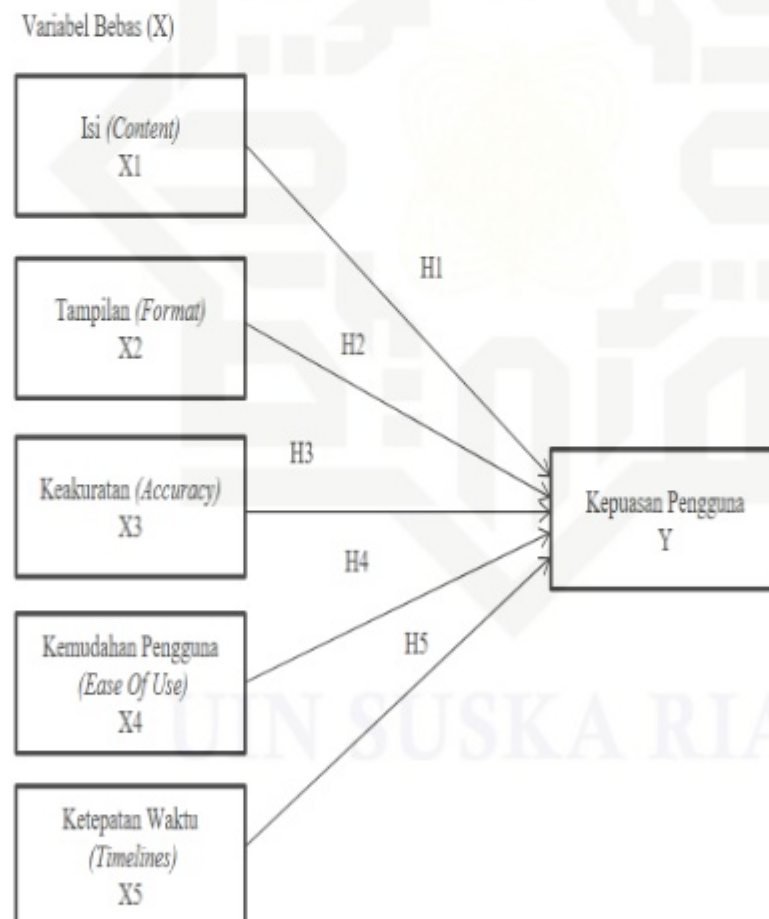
Variabel Bebas (X)

Isi *(Content)*
X1

Tampilan *(Format)*
X2

Keakuratan *(Accuracy)*
X3

Kemudahan Pengguna
*(Ease Of Use)*
X4

Ketepatan Waktu
*(Timelines)*
X5

H1

H2

H3

H4

H5

Kepuasan Pengguna
Y

UIN SUSKA RIA